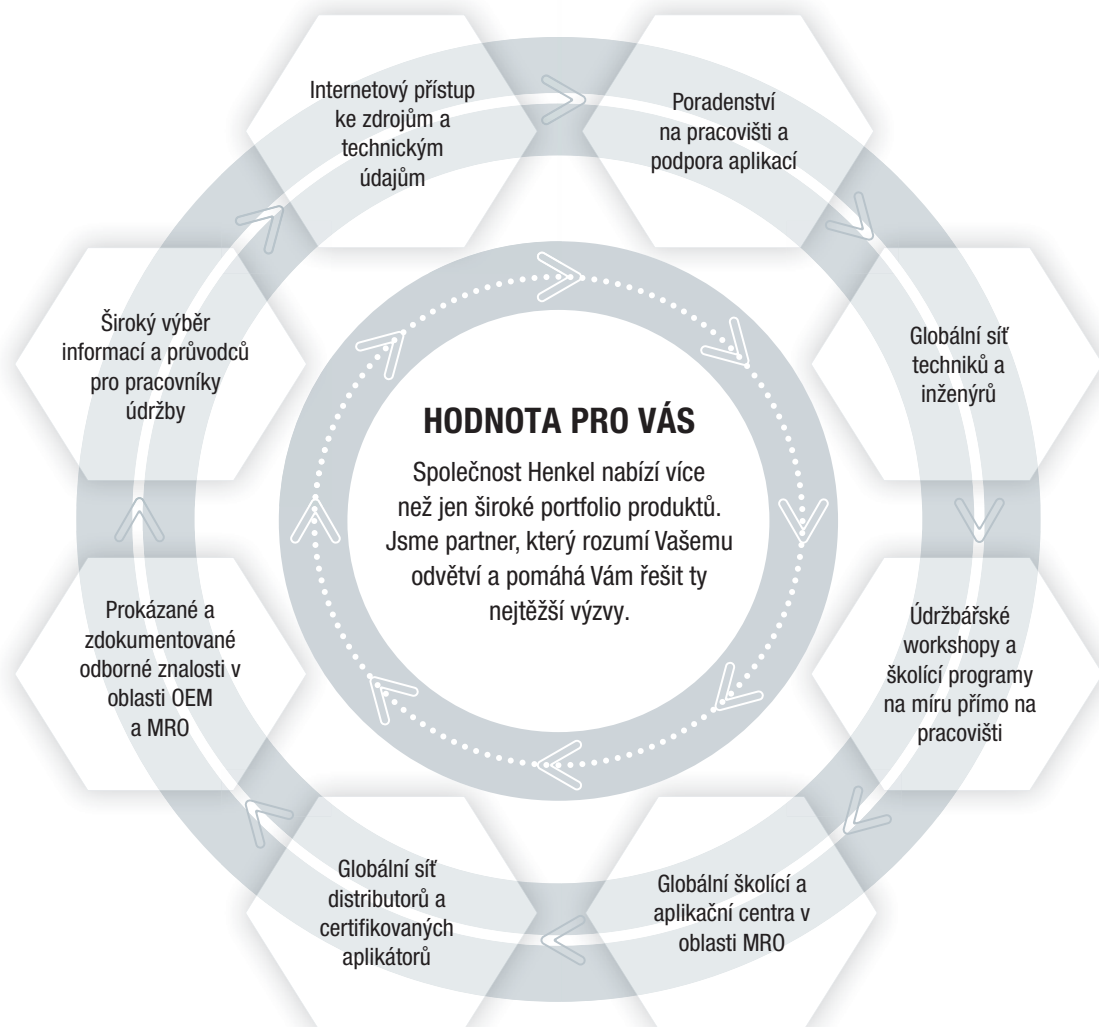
Internetový přístup ke zdrojům a technickým údajům

Poradenství na pracovišti a podpora aplikací

Globální síť techniků a inženýrů

Údržbářské workshopy a školící programy na míru přímo na pracovišti

Globální školící a aplikační centra v oblasti MRO

Globální síť distributorů a certifikovaných aplikátorů

Prokázané a zdokumentované odborné znalosti v oblasti OEM a MRO

Široký výběr informací a průvodců pro pracovníky údržby

HODNOTA PRO VÁS

Společnost Henkel nabízí více než jen široké portfolio produktů. Jsme partner, který rozumí Vašemu odvětví a pomáhá Vám řešit ty nejtěžší výzvy.